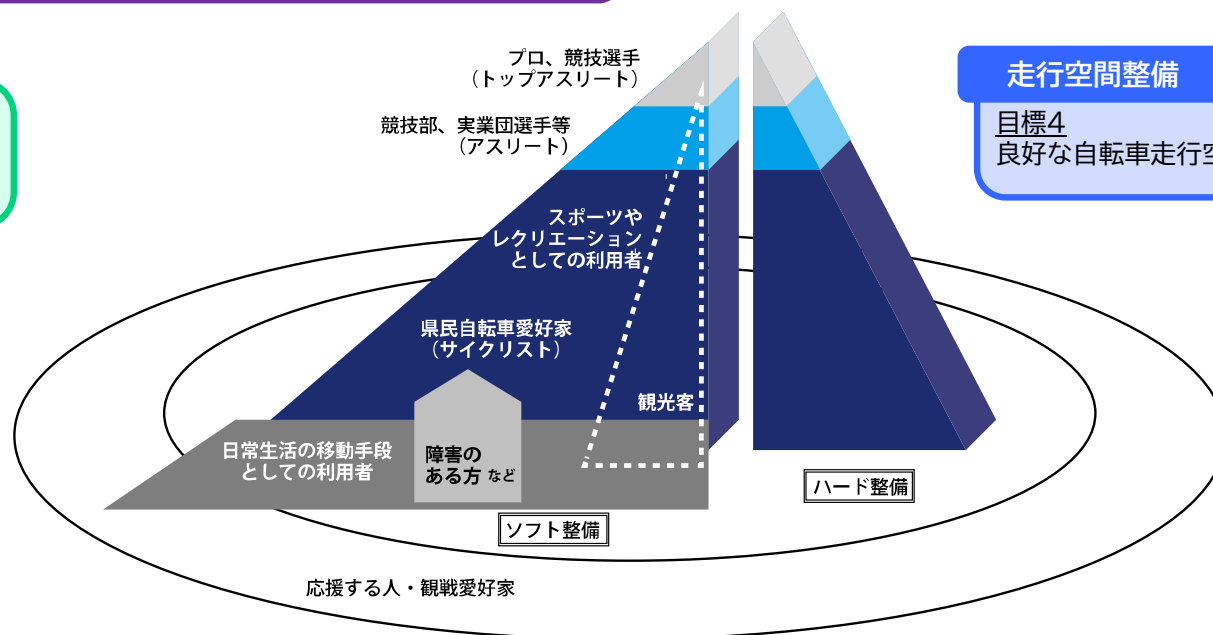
プロ、競技選手
（トップアスリート）

競技部、実業団選手等
（アスリート）

スポーツや
レクリエーション
としての利用者

県民自転車愛好家
（サイクリスト）

観光客

日常生活の移動手段
としての利用者

障害の
ある方 など

ソフト整備

ハード整備

応援する人・観戦愛好家

走行空間整備

目標4
良好な自転車走行空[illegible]